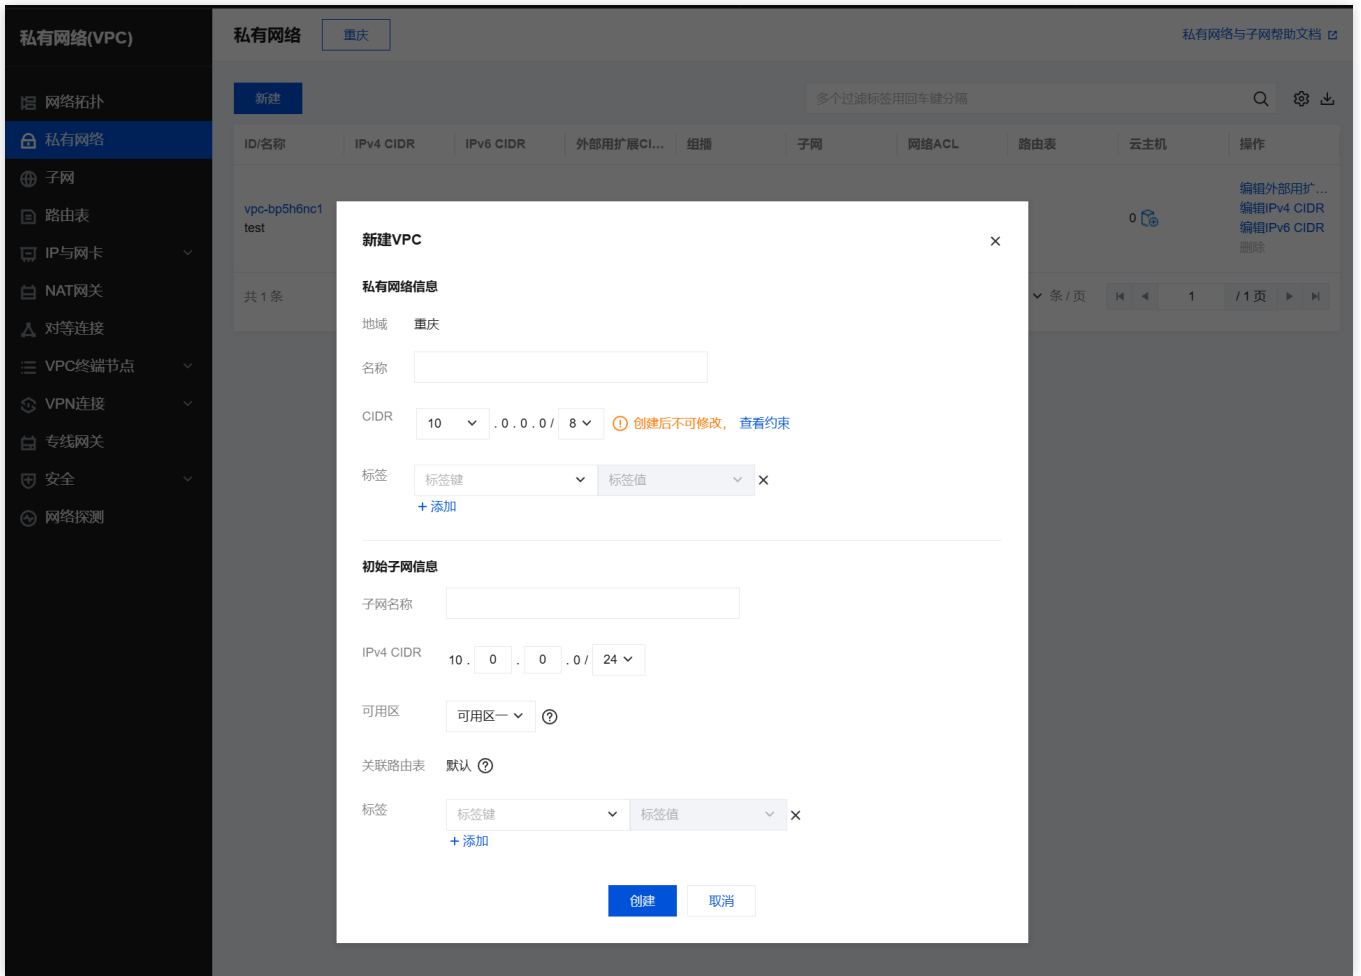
私有网络(VPC)

网络拓扑
私有网络
子网
路由表
IP与网卡
NAT网关
对等连接
VPC终端节点
VPN连接
专线网关
安全
网络探测

私有网络 重庆

私有网络与子网帮助文档

新建

多个过滤标签用回车键分隔

| ID/名称 | IPv4 CIDR | IPv6 CIDR | 外部用扩展Cl... | 组播 | 子网 | 网络ACL | 路由表 | 云主机 | 操作 |
|---|---|---|---|---|---|---|---|---|---|
| vpc-bp5h6nc1 test | | | | | | | | 0 | 编辑外部用扩... 编辑IPv4 CIDR 编辑IPv6 CIDR 删除 |

共 1 条

条 / 页 1 / 1 页

新建VPC

私有网络信息

地域 重庆

名称

CIDR 10 . 0 . 0 . 0 / 8 创建后不可修改, 查看约束

标签 标签键 标签值

+ 添加

初始子网信息

子网名称

IPv4 CIDR 10 . 0 . 0 . 0 / 24

可用区 可用区一

关联路由表 默认

标签 标签键 标签值

+ 添加

创建 取消